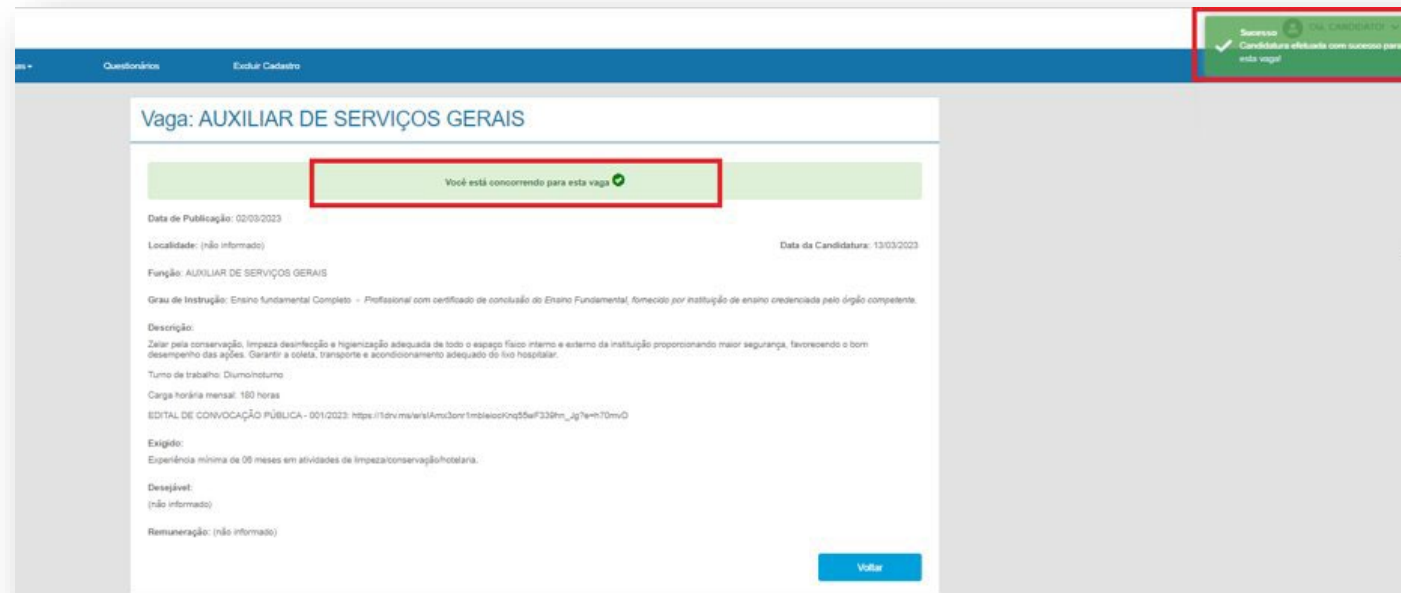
as ▾ Questionários Excluir Cadastro

Sucesso
Candidatura efetuada com sucesso para esta vaga!

Vaga: AUXILIAR DE SERVIÇOS GERAIS

Você está concorrendo para esta vaga

Data de Publicação: 02/03/2023

Localidade: (não informado)

Data da Candidatura: 13/03/2023

Função: AUXILIAR DE SERVIÇOS GERAIS

Grau de Instrução: Ensino fundamental Completo - Profissional com certificado de conclusão do Ensino Fundamental, fornecido por instituição de ensino credenciada pelo órgão competente.

Descrição:
Zelar pela conservação, limpeza desinfecção e higienização adequada de todo o espaço físico interno e externo da instituição proporcionando maior segurança, favorecendo o bom desempenho das ações. Garantir a coleta, transporte e acondicionamento adequado do lixo hospitalar.

Turno de trabalho: Diurno/noturno

Carga horária mensal: 180 horas

EDITAL DE CONVOCAÇÃO PÚBLICA - 001/2023: https://1drv.ms/w/s!Amx3onr1mbleiocKnq55eF339hn_Jg?e=h70mvD

Exigido:
Experiência mínima de 06 meses em atividades de limpeza/conservação/hotelaria.

Desejável:
(não informado)

Remuneração: (não informado)

Voltar